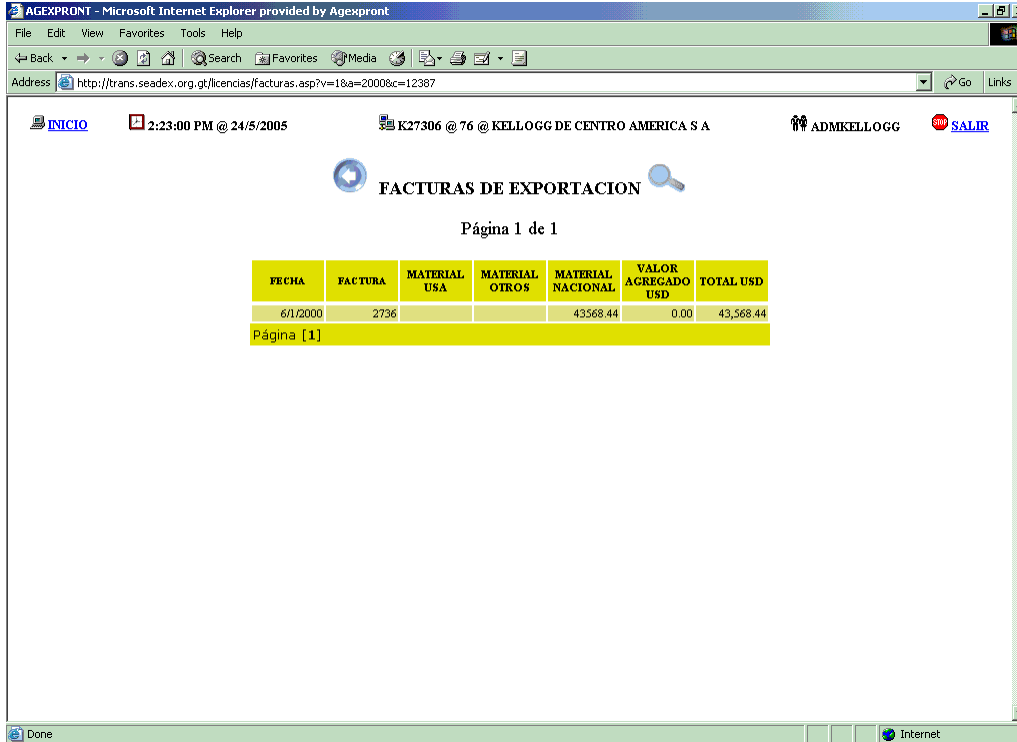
AGEXPRONT - Microsoft Internet Explorer provided by Agexpront

File Edit View Favorites Tools Help

Back Search Favorites Media

Address http://trans.seadex.org.gt/licencias/facturas.asp?v=1&a=2000&c=12387 Go Links

INICIO 2:23:00 PM @ 24/5/2005 K27306 @ 76 @ KELLOGG DE CENTRO AMERICA S A ADMKELLOGG SALIR

FACTURAS DE EXPORTACION

Página 1 de 1

| FECHA | FACTURA | MATERIAL USA | MATERIAL OTROS | MATERIAL NACIONAL | VALOR AGREGADO USD | TOTAL USD |
|---|---|---|---|---|---|---|
| 6/1/2000 | 2736 | | | 43568.44 | 0.00 | 43,568.44 |

Página [1]

Done Internet